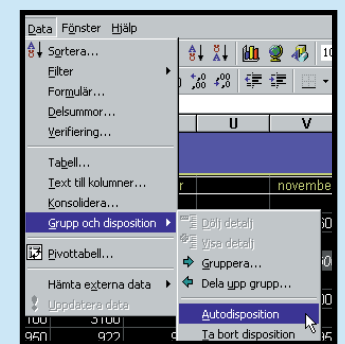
Data Fönster Hjälp
Sortera...
Filter
Formulär...
Delsummor...
Verifiering...
Tabell...
Text till kolumner...
Konsolidera...
Grupp och disposition
Pivottabell...
Hämta externa data
Uppdatera data

10
U
V
r
novembe
Dölj detalj
Visa detalj
Gruppera...
Dela upp grupp...
Autodisposition
Ta bort disposition
100 3100
950 922